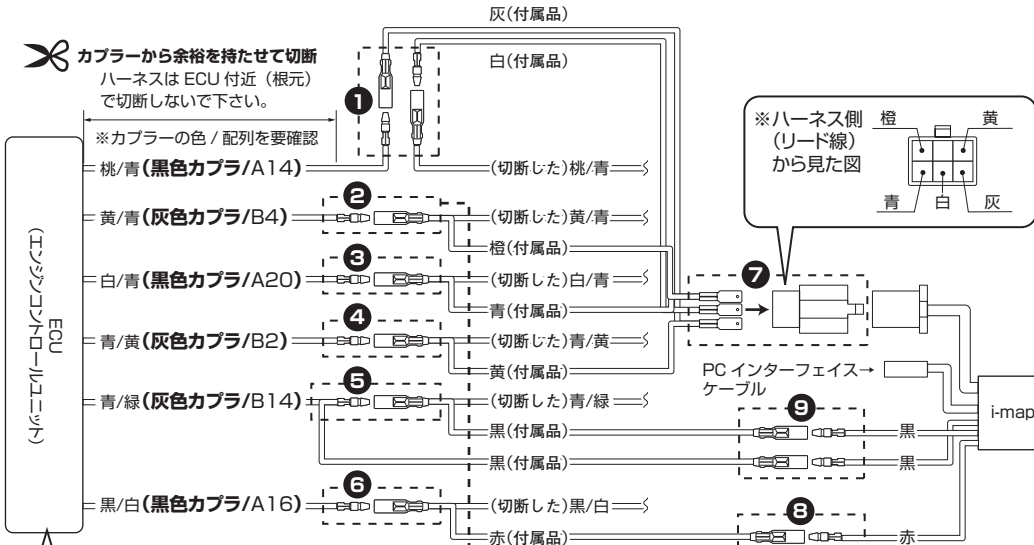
灰(付属品)

カプラーから余裕を持たせて切断
ハーネスは ECU 付近（根元）で切断しないで下さい。

白(付属品)

※カプラーの色 / 配列を要確認

※ハーネス側（リード線）から見た図

橙 黄 青 白 灰

ECU（エンジンコントロールユニット）

桃/青（黒色カプラ/A14）
1
(切断した)桃/青

2
黄/青（灰色カプラ/B4）
(切断した)黄/青
橙(付属品)

3
白/青（黒色カプラ/A20）
(切断した)白/青
青(付属品)

7

4
青/黄（灰色カプラ/B2）
(切断した)青/黄
黄(付属品)

PC インターフェイス→ケーブル

5
青/緑（灰色カプラ/B14）
(切断した)青/緑
黒(付属品)
9
黒
i-map
黒(付属品)
黒

6
黒/白（黒色カプラ/A16）
(切断した)黒/白
赤(付属品)
8
赤